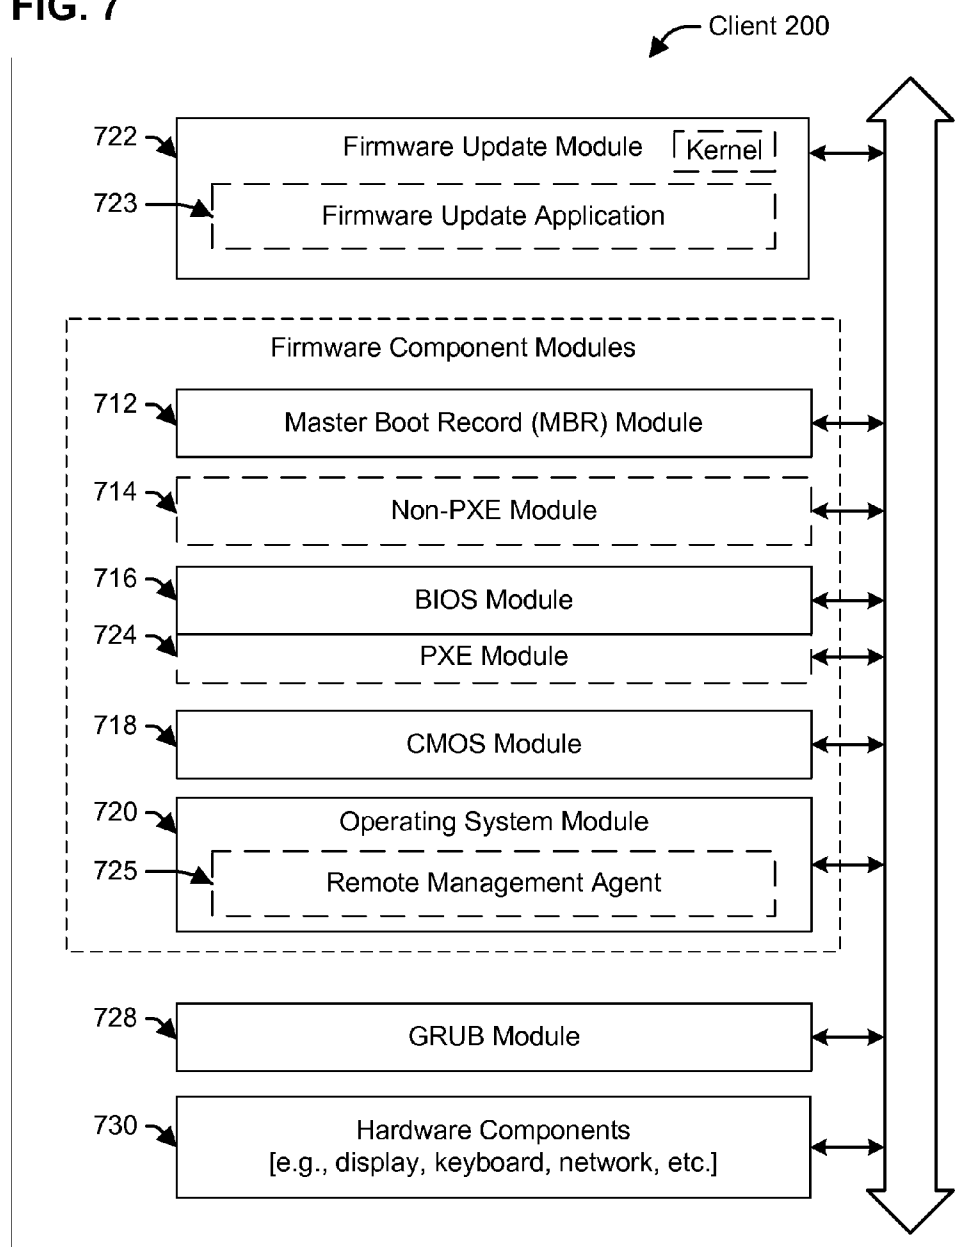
FIG. 7

Client 200

722
Firmware Update Module
Kernel

723
Firmware Update Application

Firmware Component Modules

712
Master Boot Record (MBR) Module

714
Non-PXE Module

716
BIOS Module

724
PXE Module

718
CMOS Module

720
Operating System Module

725
Remote Management Agent

728
GRUB Module

730
Hardware Components
[e.g., display, keyboard, network, etc.]